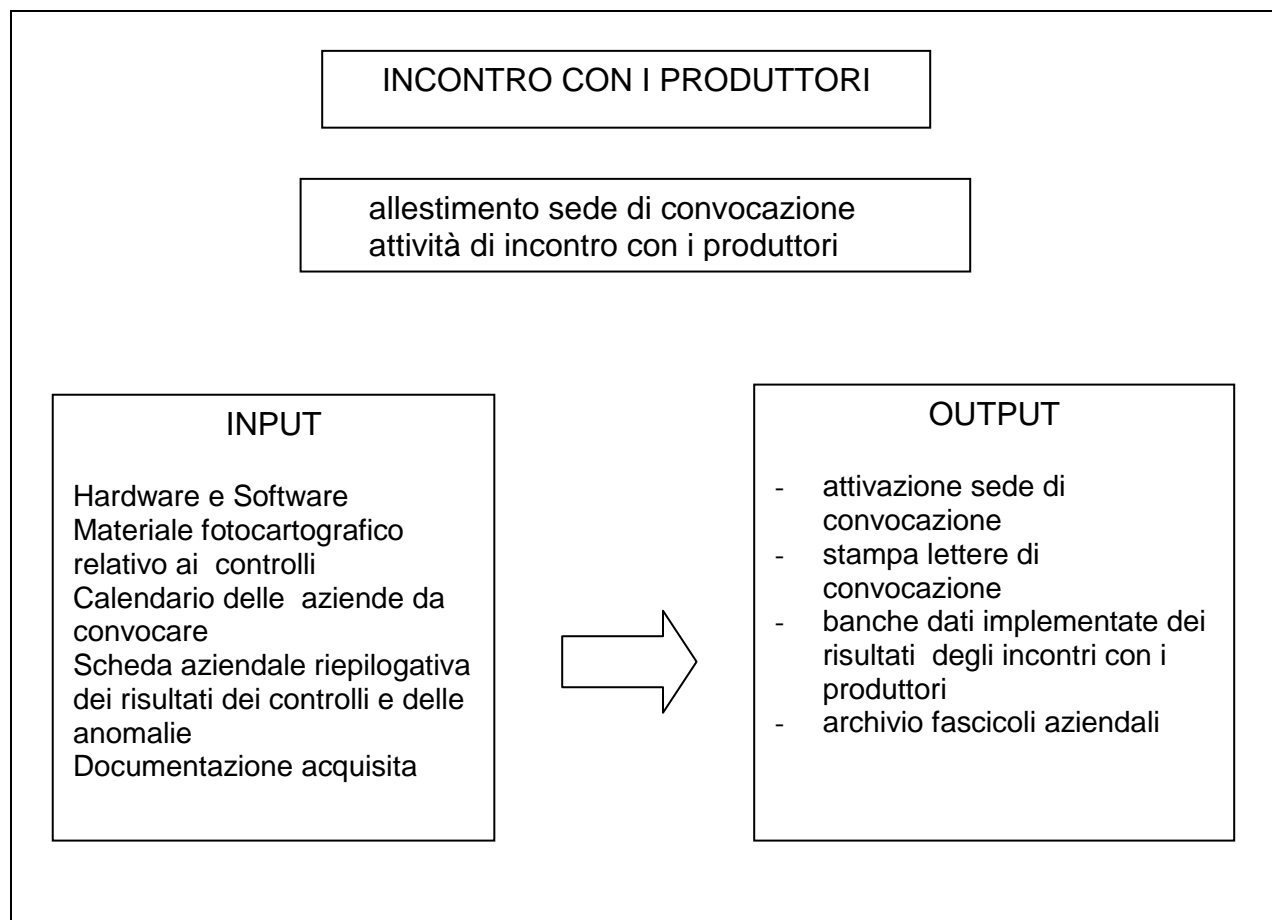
INCONTRO CON I PRODUTTORI

allestimento sede di convocazione
attività di incontro con i produttori

INPUT

Hardware e Software
Materiale fotocartografico relativo ai controlli
Calendario delle aziende da convocare
Scheda aziendale riepilogativa dei risultati dei controlli e delle anomalie
Documentazione acquisita

OUTPUT

- attivazione sede di convocazione
- stampa lettere di convocazione
- banche dati implementate dei risultati degli incontri con i produttori
- archivio fascicoli aziendali